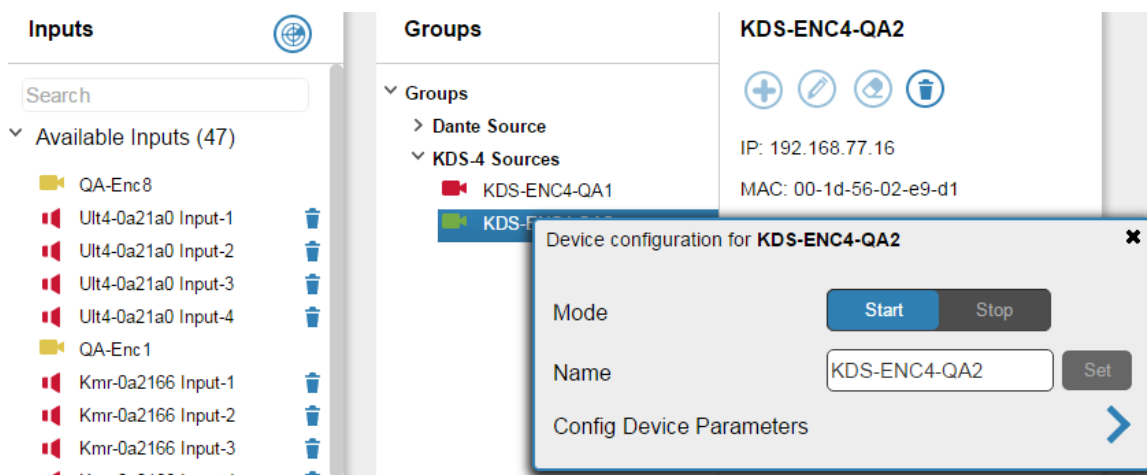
Inputs

Search

Available Inputs (47)

QA-Enc8
Ult4-0a21a0 Input-1
Ult4-0a21a0 Input-2
Ult4-0a21a0 Input-3
Ult4-0a21a0 Input-4
QA-Enc1
Kmr-0a2166 Input-1
Kmr-0a2166 Input-2
Kmr-0a2166 Input-3
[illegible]

Groups

Groups
Dante Source
KDS-4 Sources
KDS-ENC4-QA1
KDS-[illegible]

KDS-ENC4-QA2

IP: 192.168.77.16

MAC: 00-1d-56-02-e9-d1

Device configuration for **KDS-ENC4-QA2**

Mode
Start
Stop

Name
KDS-ENC4-QA2
Set

Config Device Parameters